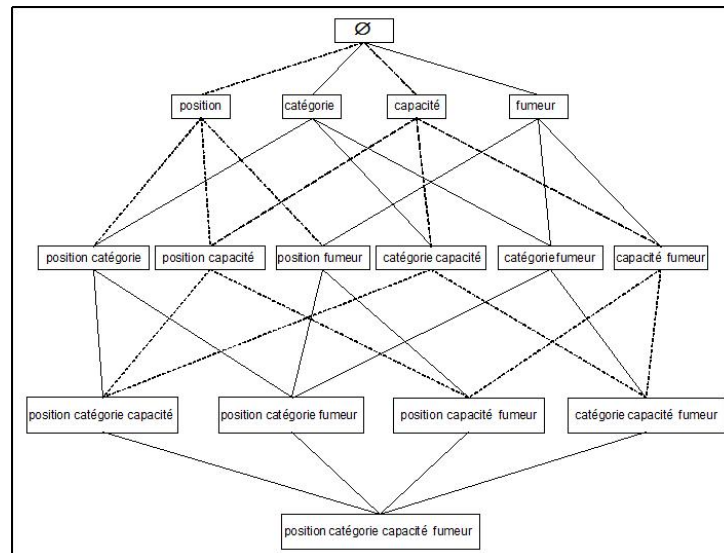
Ø

position
catégorie
capacité
fumeur

position catégorie
position capacité
position fumeur
catégorie capacité
catégorie fumeur
capacité fumeur

position catégorie capacité
position catégorie fumeur
position capacité fumeur
catégorie capacité fumeur

position catégorie capacité fumeur